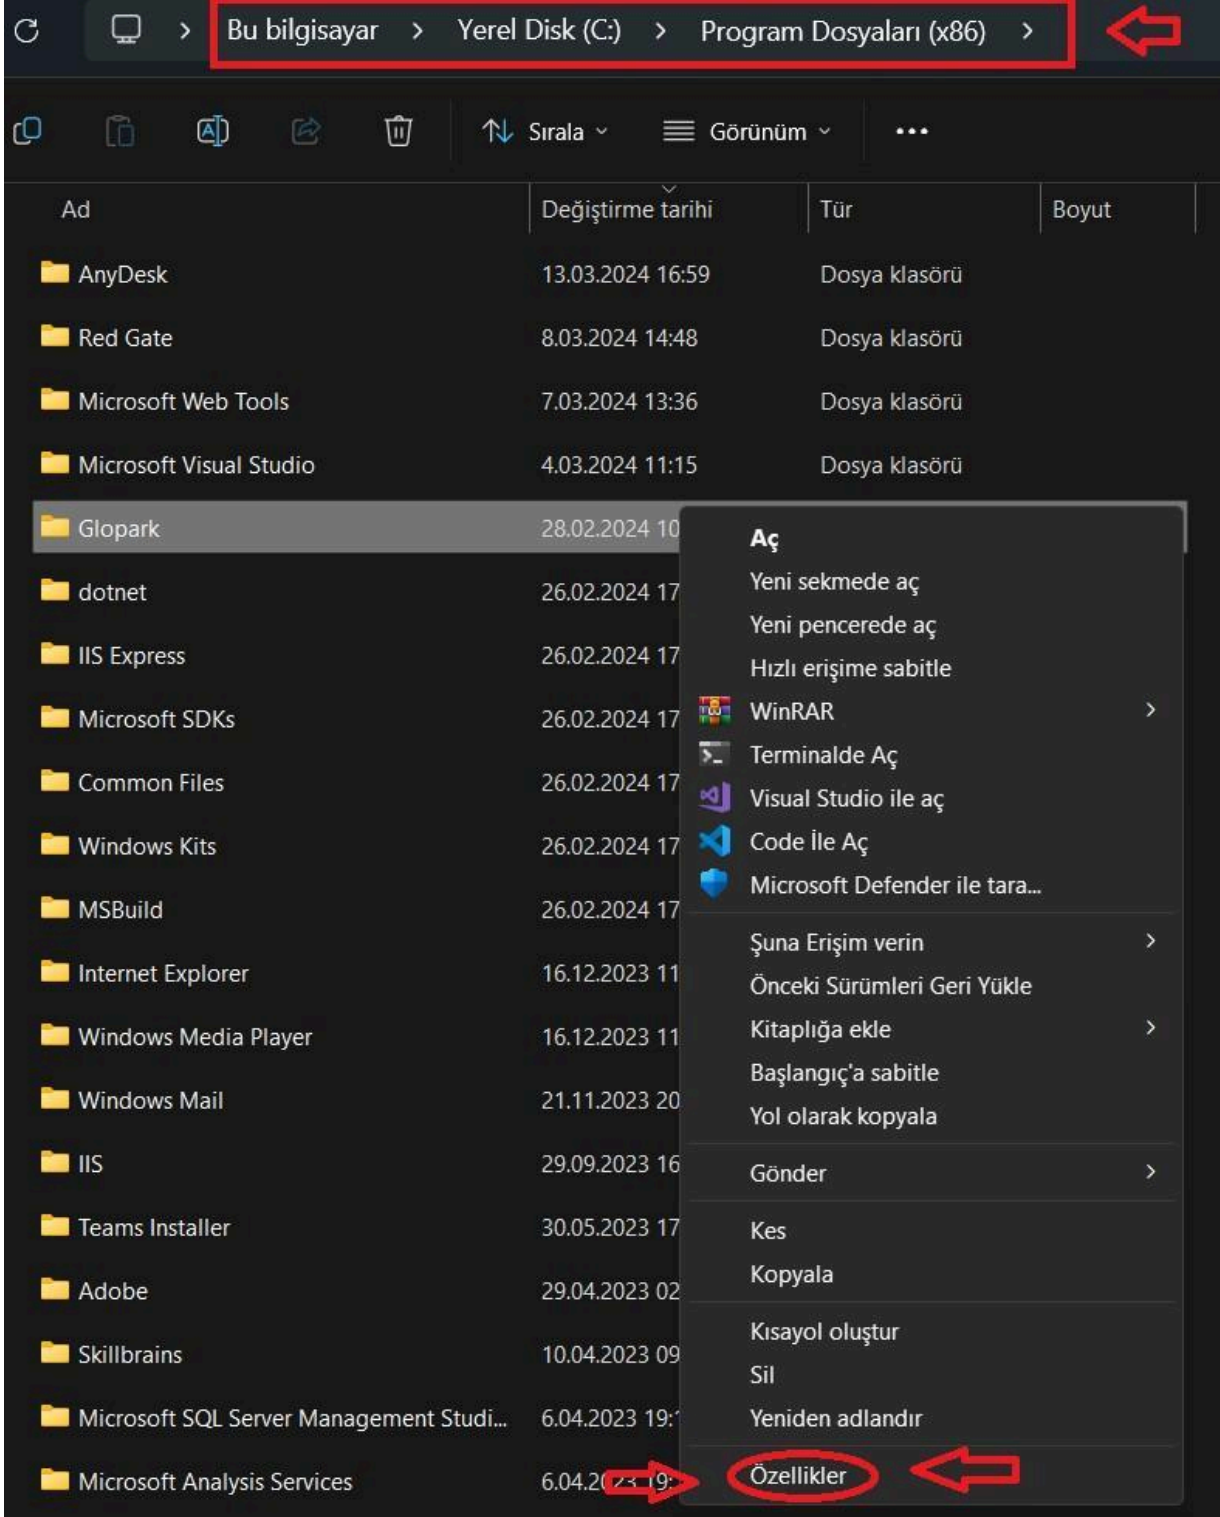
Bu bilgisayar > Yerel Disk (C:) > Program Dosyaları (x86) >

Sırala Görünüm •••

| Ad | Değiştirme tarihi | Tür | Boyut |
|---|---|---|---|
| AnyDesk | 13.03.2024 16:59 | Dosya klasörü | |
| Red Gate | 8.03.2024 14:48 | Dosya klasörü | |
| Microsoft Web Tools | 7.03.2024 13:36 | Dosya klasörü | |
| Microsoft Visual Studio | 4.03.2024 11:15 | Dosya klasörü | |
| Glopark | 28.02.2024 10 | | |
| dotnet | 26.02.2024 17 | | |
| IIS Express | 26.02.2024 17 | | |
| Microsoft SDKs | 26.02.2024 17 | | |
| Common Files | 26.02.2024 17 | | |
| Windows Kits | 26.02.2024 17 | | |
| MSBuild | 26.02.2024 17 | | |
| Internet Explorer | 16.12.2023 11 | | |
| Windows Media Player | 16.12.2023 11 | | |
| Windows Mail | 21.11.2023 20 | | |
| IIS | 29.09.2023 16 | | |
| Teams Installer | 30.05.2023 17 | | |
| Adobe | 29.04.2023 02 | | |
| Skillbrains | 10.04.2023 09 | | |
| Microsoft SQL Server Management Studi... | 6.04.2023 19:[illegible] | | |
| Microsoft Analysis Services | 6.04.2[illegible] 19:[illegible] | | |

Aç
Yeni sekmede aç
Yeni pencerede aç
Hızlı erişime sabitle
WinRAR
Terminalde Aç
Visual Studio ile aç
Code İle Aç
Microsoft Defender ile tara...
Şuna Erişim verin
Önceki Sürümleri Geri Yükle
Kitaplığa ekle
Başlangıç'a sabitle
Yol olarak kopyala
Gönder
Kes
Kopyala
Kısayol oluştur
Sil
Yeniden adlandır
Özellikler